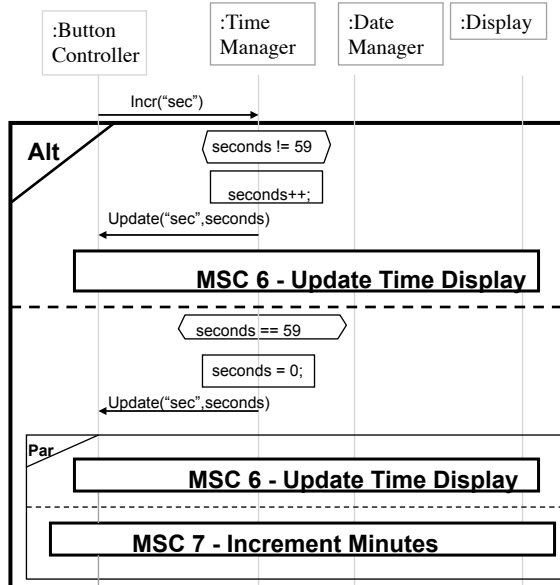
:Button Controller

:Time Manager

:Date Manager

:Display

Incr(“sec”)

Alt

seconds != 59

seconds++;

Update(“sec”,seconds)

MSC 6 - Update Time Display

seconds == 59

seconds = 0;

Update(“sec”,seconds)

Par

MSC 6 - Update Time Display

MSC 7 - Increment Minutes